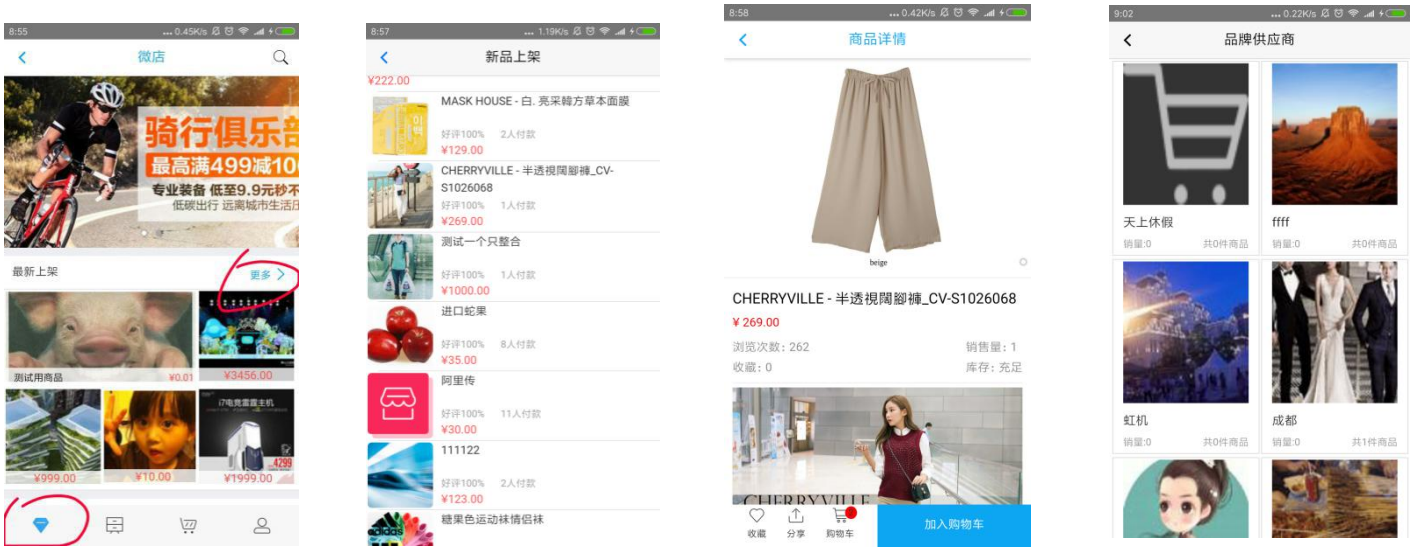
8:55 ... 0.45K/s

微店

骑行俱乐部
最高满499减10
专业装备 低至9.9元秒不
低碳出行 远离城市生活

最新上架
更多 >

测试用商品 ¥0.01
¥3456.00
i7电竞直霸主机
¥999.00
¥10.00
¥1999.00

8:57 ... 1.19K/s

新品上架

¥222.00
MASK HOUSE - 白. 亮采韓方草本面膜
好评100% 2人付款
¥129.00
CHERRYVILLE - 半透視闊腳褲_CV-S1026068
好评100% 1人付款
¥269.00
测试一个只整合
好评100% 1人付款
¥1000.00
进口蛇果
好评100% 8人付款
¥35.00
阿里传
好评100% 11人付款
¥30.00
111122
好评100% 2人付款
¥123.00
糖果色运动袜情侣袜

8:58 ... 0.42K/s

商品详情

beige

CHERRYVILLE - 半透視闊腳褲_CV-S1026068
¥ 269.00
浏览次数：262
销售量：1
收藏：0
库存：充足
CHERRYVILLE
收藏 分享 购物车
加入购物车

9:02 ... 0.22K/s

品牌供应商

天上休假
销量:0 共0件商品
ffff
销量:0 共0件商品
虹机
销量:0 共0件商品
成都
销量:0 共1件商品